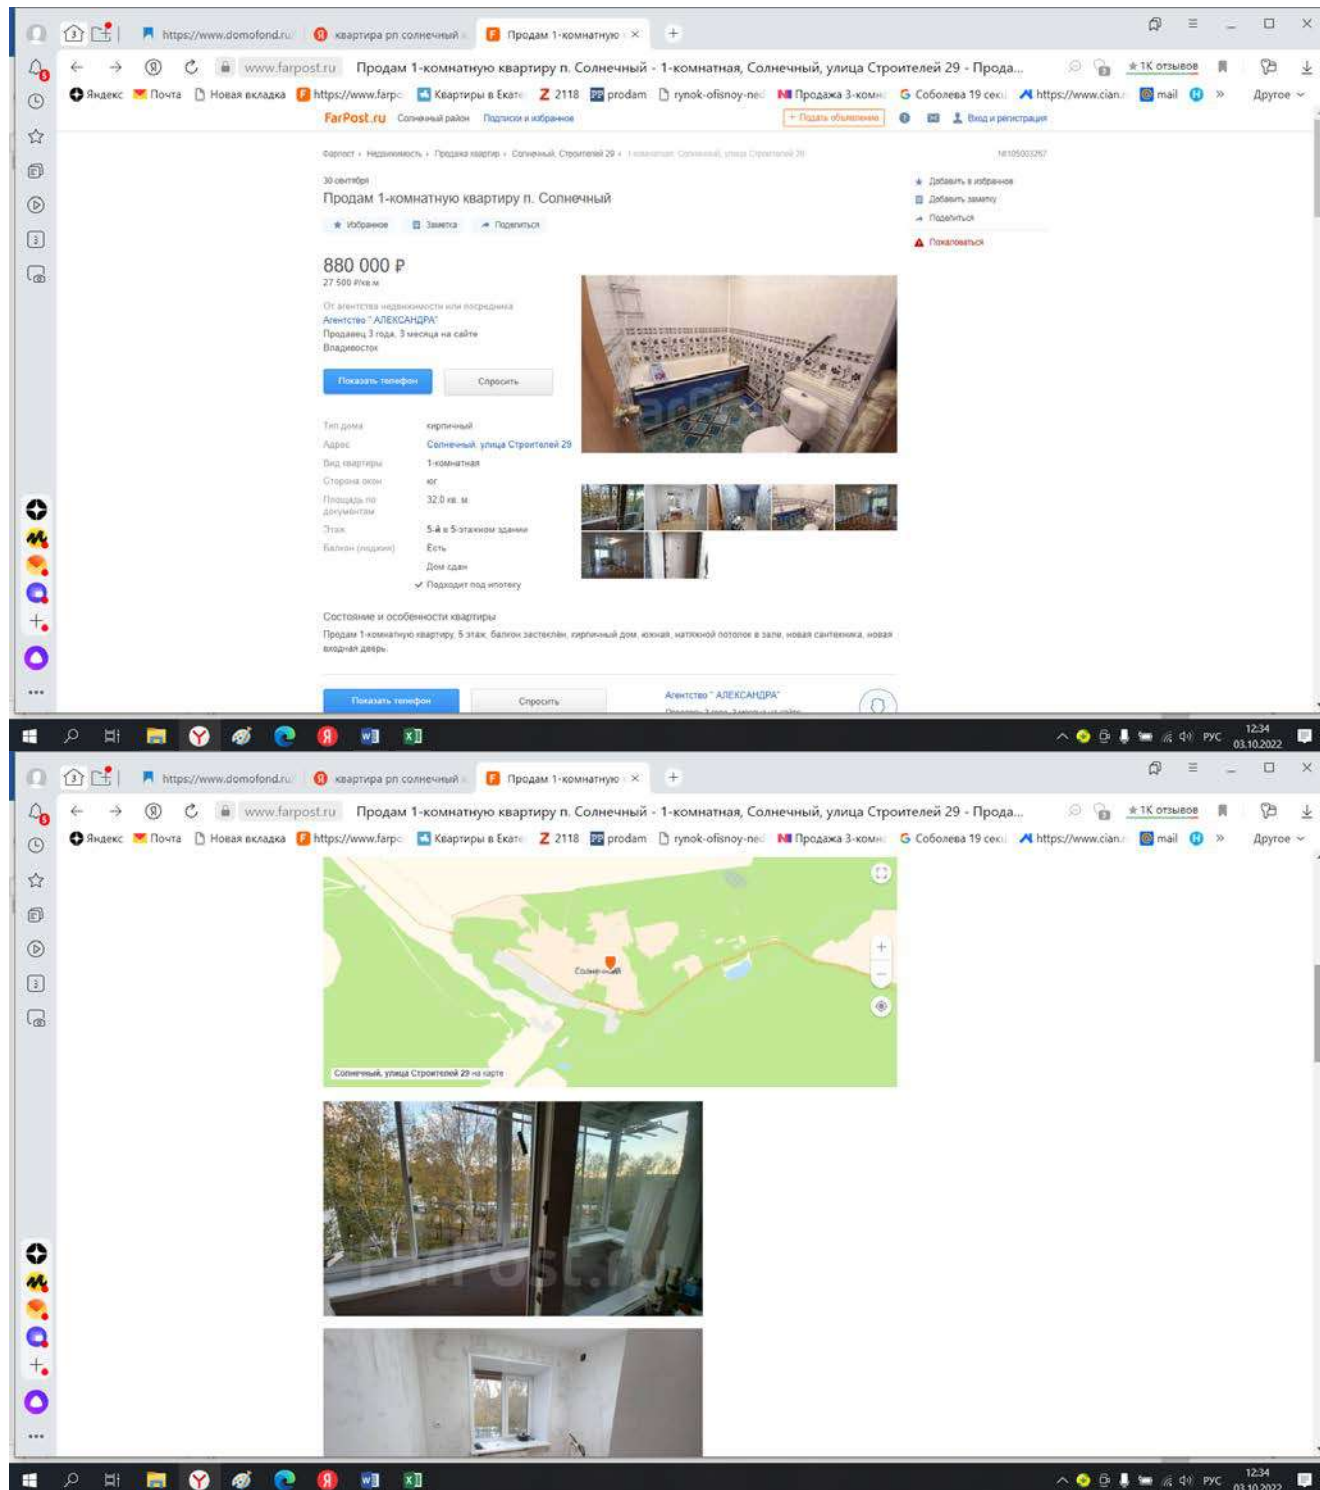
https://www.domofond.ru | квартира рп солнечный | Продам 1-комнатную

www.farpost.ru Продам 1-комнатную квартиру п. Солнечный - 1-комнатная, Солнечный, улица Строителей 29 - Прода...

★ 1К отзывов

Яндекс Почта Новая вкладка https://www.farpo Квартиры в Екате 2118 prodam rynok-ofisnoy-ne Продажа 3-комн Соболева 19 сек https://www.cian mail » Другое

FarPost.ru Солнечный район Подписки и избранное + Подать объявление Вход и регистрация

Фарпост › Недвижимость › Продажа квартир › Солнечный, Строителей 29 › 1-комнатная, Солнечный, улица Строителей 29

30 сентября

Продам 1-комнатную квартиру п. Солнечный

Избранное Заметка Поделиться

Добавить в избранное
Добавить заметку
Поделиться
Пожаловаться

880 000 ₽
27 500 ₽/кв.м

От агентства недвижимости или посредника
Агентство " АЛЕКСАНДРА"
Продавец 3 года, 3 месяца на сайте
Владивосток

Показать телефон Спросить

| Тип дома | кирпичный |
|---|---|
| Адрес | Солнечный, улица Строителей 29 |
| Вид квартиры | 1-комнатная |
| Сторона окон | юг |
| Площадь по документам | 32.0 кв. м |
| Этаж | 5-й в 5-этажном здании |
| Балкон (лоджия) | Есть |
| | Дом сдан |
| | Подходит под ипотеку |

Состояние и особенности квартиры
Продам 1-комнатную квартиру, 5 этаж, балкон застеклён, кирпичный дом, южная, натяжной потолок в зале, новая сантехника, новая входная дверь.

Показать телефон Спросить Агентство " АЛЕКСАНДРА"

РУС 12:34 03.10.2022

https://www.domofond.ru | квартира рп солнечный | Продам 1-комнатную

www.farpost.ru Продам 1-комнатную квартиру п. Солнечный - 1-комнатная, Солнечный, улица Строителей 29 - Прода...

★ 1К отзывов

Яндекс Почта Новая вкладка https://www.farpo Квартиры в Екате 2118 prodam rynok-ofisnoy-ne Продажа 3-комн Соболева 19 сек https://www.cian mail » Другое

Солнечный

Солнечный, улица Строителей 29 на карте

РУС 12:34 03.10.2022